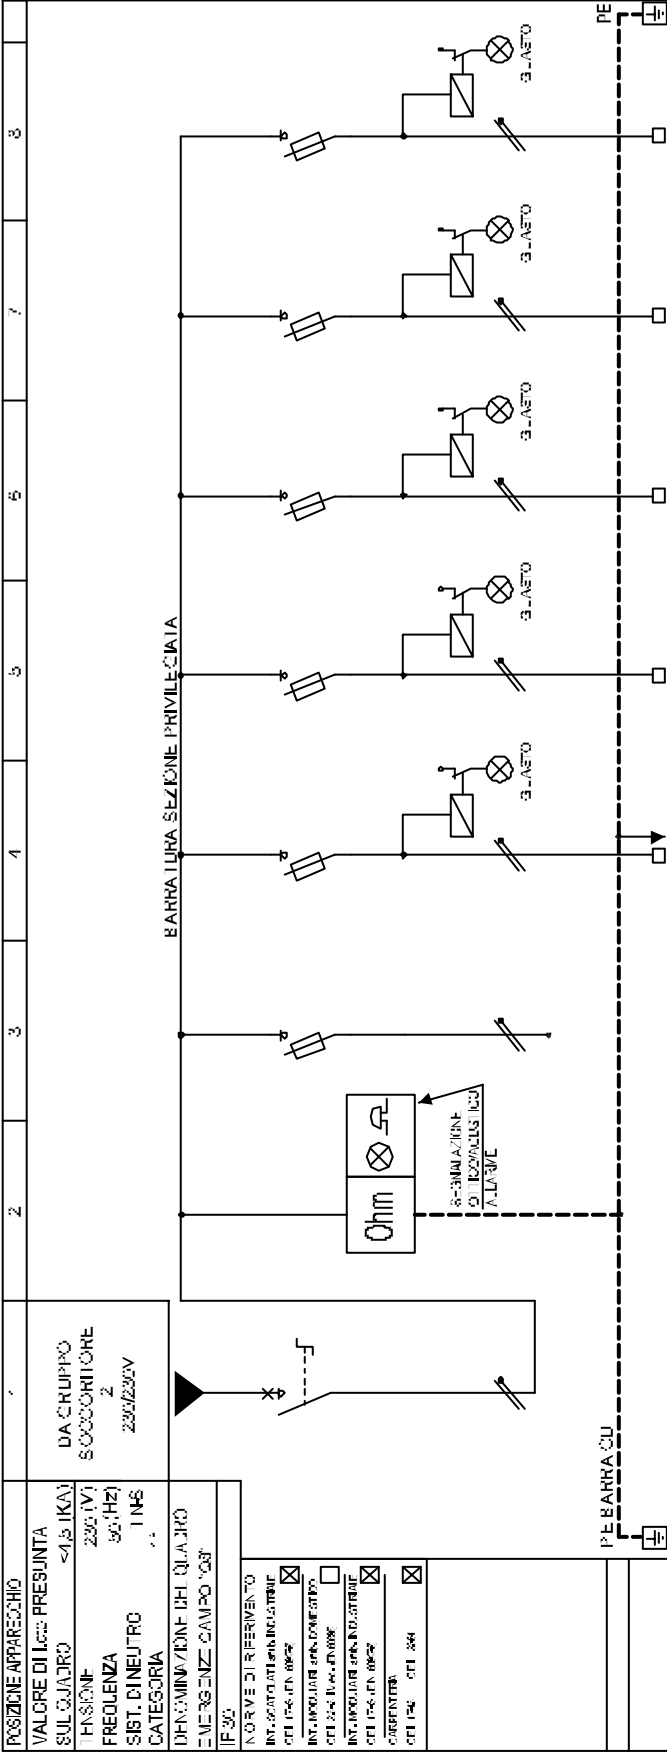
POSIZIONE APPARECCHIO
VALORE DI Icc PRESUNTA
SUL QUADRO <4,5 (KA)
TENSIONE 230 (V)
FREQUENZA 50 (Hz)
SIST. DI NEUTRO I NS
CATEGORIA
DENOMINAZIONE DEL QUADRO
EMERGENZ. CAMPO "C8"
IP30
NORME DI RIFERIMENTO
INT. SCATOLATI anti. INDUSTRIAL
INT. MODULARI anti. DOMESTICO
INT. MODULARI anti. INDUSTRIAL
CARPENTERIA

DA GRUPPO SOCCORRITORE 2 230/230V

1 2 3 4 5 6 7 8

Ohm

SEGNALAZIONE OTTICO/ACUSTICA ALLARME

BARRATURA SEZIONE PRIVILEGIATA

S_ASTO
S_ASTO
S_ASTO
S_ASTO
S_ASTO

PE BARRA CU
PE